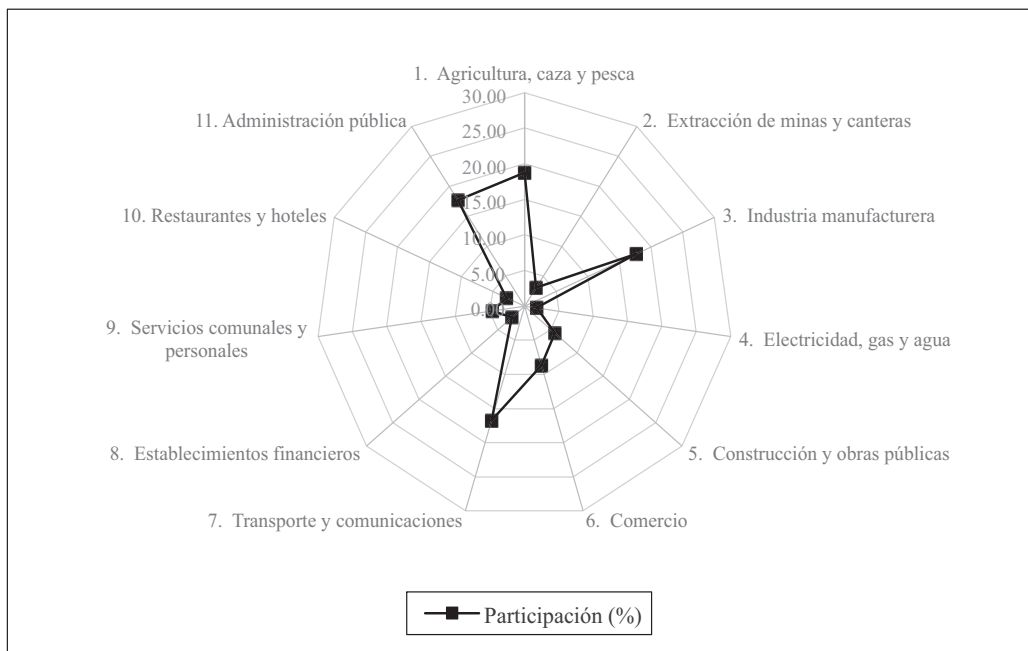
1. Agricultura, caza y pesca
30.00
25.00
20.00
15.00
10.00
5.00
0.00
2. Extracción de minas y canteras
3. Industria manufacturera
4. Electricidad, gas y agua
5. Construcción y obras públicas
6. Comercio
7. Transporte y comunicaciones
8. Establecimientos financieros
9. Servicios comunales y personales
10. Restaurantes y hoteles
11. Administración pública

Participación (%)